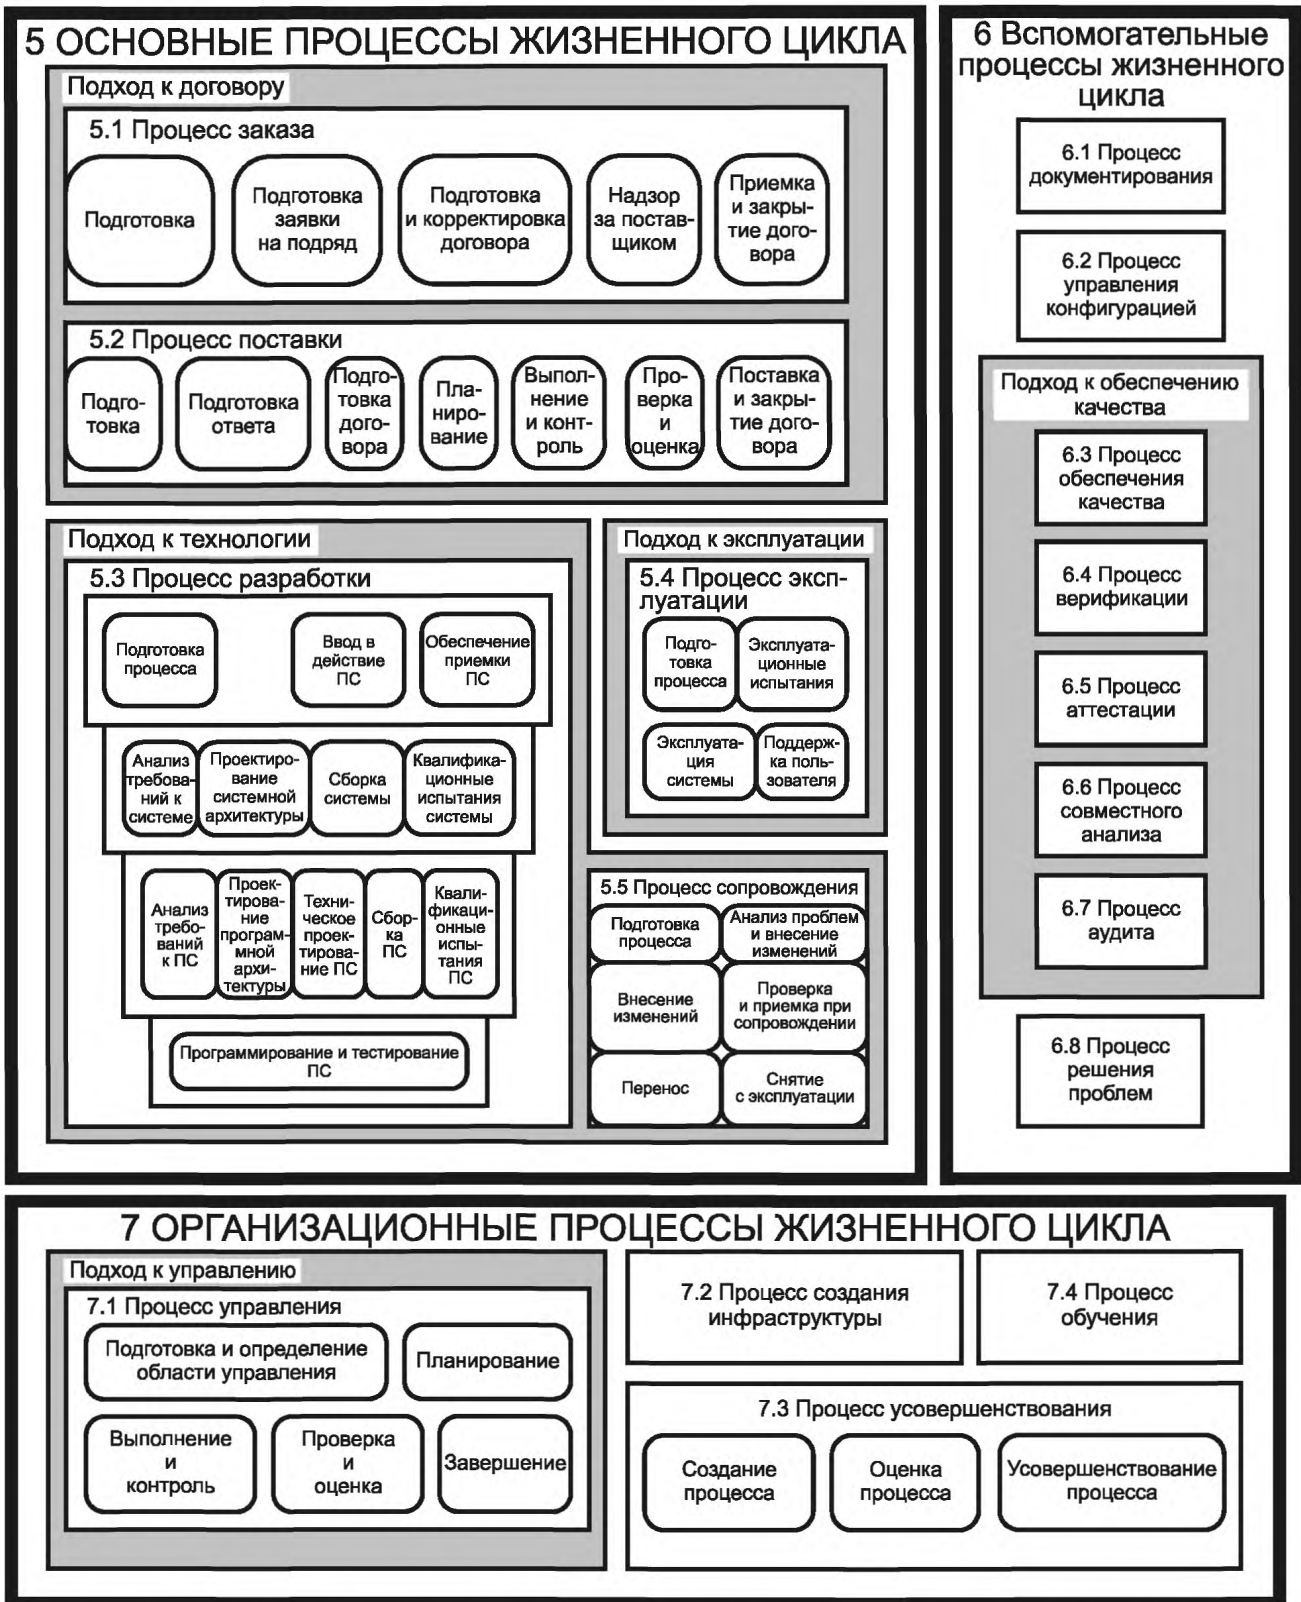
5 ОСНОВНЫЕ ПРОЦЕССЫ ЖИЗНЕННОГО ЦИКЛА

Подход к договору

5.1 Процесс заказа

Подготовка

Подготовка заявки на подряд

Подготовка и корректировка договора

Надзор за поставщиком

Приемка и закрытие договора

5.2 Процесс поставки

Подготовка

Подготовка ответа

Подготовка договора

Планирование

Выполнение и контроль

Проверка и оценка

Поставка и закрытие договора

Подход к технологии

5.3 Процесс разработки

Подготовка процесса

Ввод в действие ПС

Обеспечение приемки ПС

Анализ требований к системе

Проектирование системной архитектуры

Сборка системы

Квалификационные испытания системы

Анализ требований к ПС

Проектирование программной архитектуры

Техническое проектирование ПС

Сборка ПС

Квалификационные испытания ПС

Программирование и тестирование ПС

Подход к эксплуатации

5.4 Процесс эксплуатации

Подготовка процесса

Эксплуатационные испытания

Эксплуатация системы

Поддержка пользователя

5.5 Процесс сопровождения

Подготовка процесса

Анализ проблем и внесение изменений

Внесение изменений

Проверка и приемка при сопровождении

Перенос

Снятие с эксплуатации

6 Вспомогательные процессы жизненного цикла

6.1 Процесс документирования

6.2 Процесс управления конфигурацией

Подход к обеспечению качества

6.3 Процесс обеспечения качества

6.4 Процесс верификации

6.5 Процесс аттестации

6.6 Процесс совместного анализа

6.7 Процесс аудита

6.8 Процесс решения проблем

7 ОРГАНИЗАЦИОННЫЕ ПРОЦЕССЫ ЖИЗНЕННОГО ЦИКЛА

Подход к управлению

7.1 Процесс управления

Подготовка и определение области управления

Планирование

Выполнение и контроль

Проверка и оценка

Завершение

7.2 Процесс создания инфраструктуры

7.4 Процесс обучения

7.3 Процесс усовершенствования

Создание процесса

Оценка процесса

Усовершенствование процесса